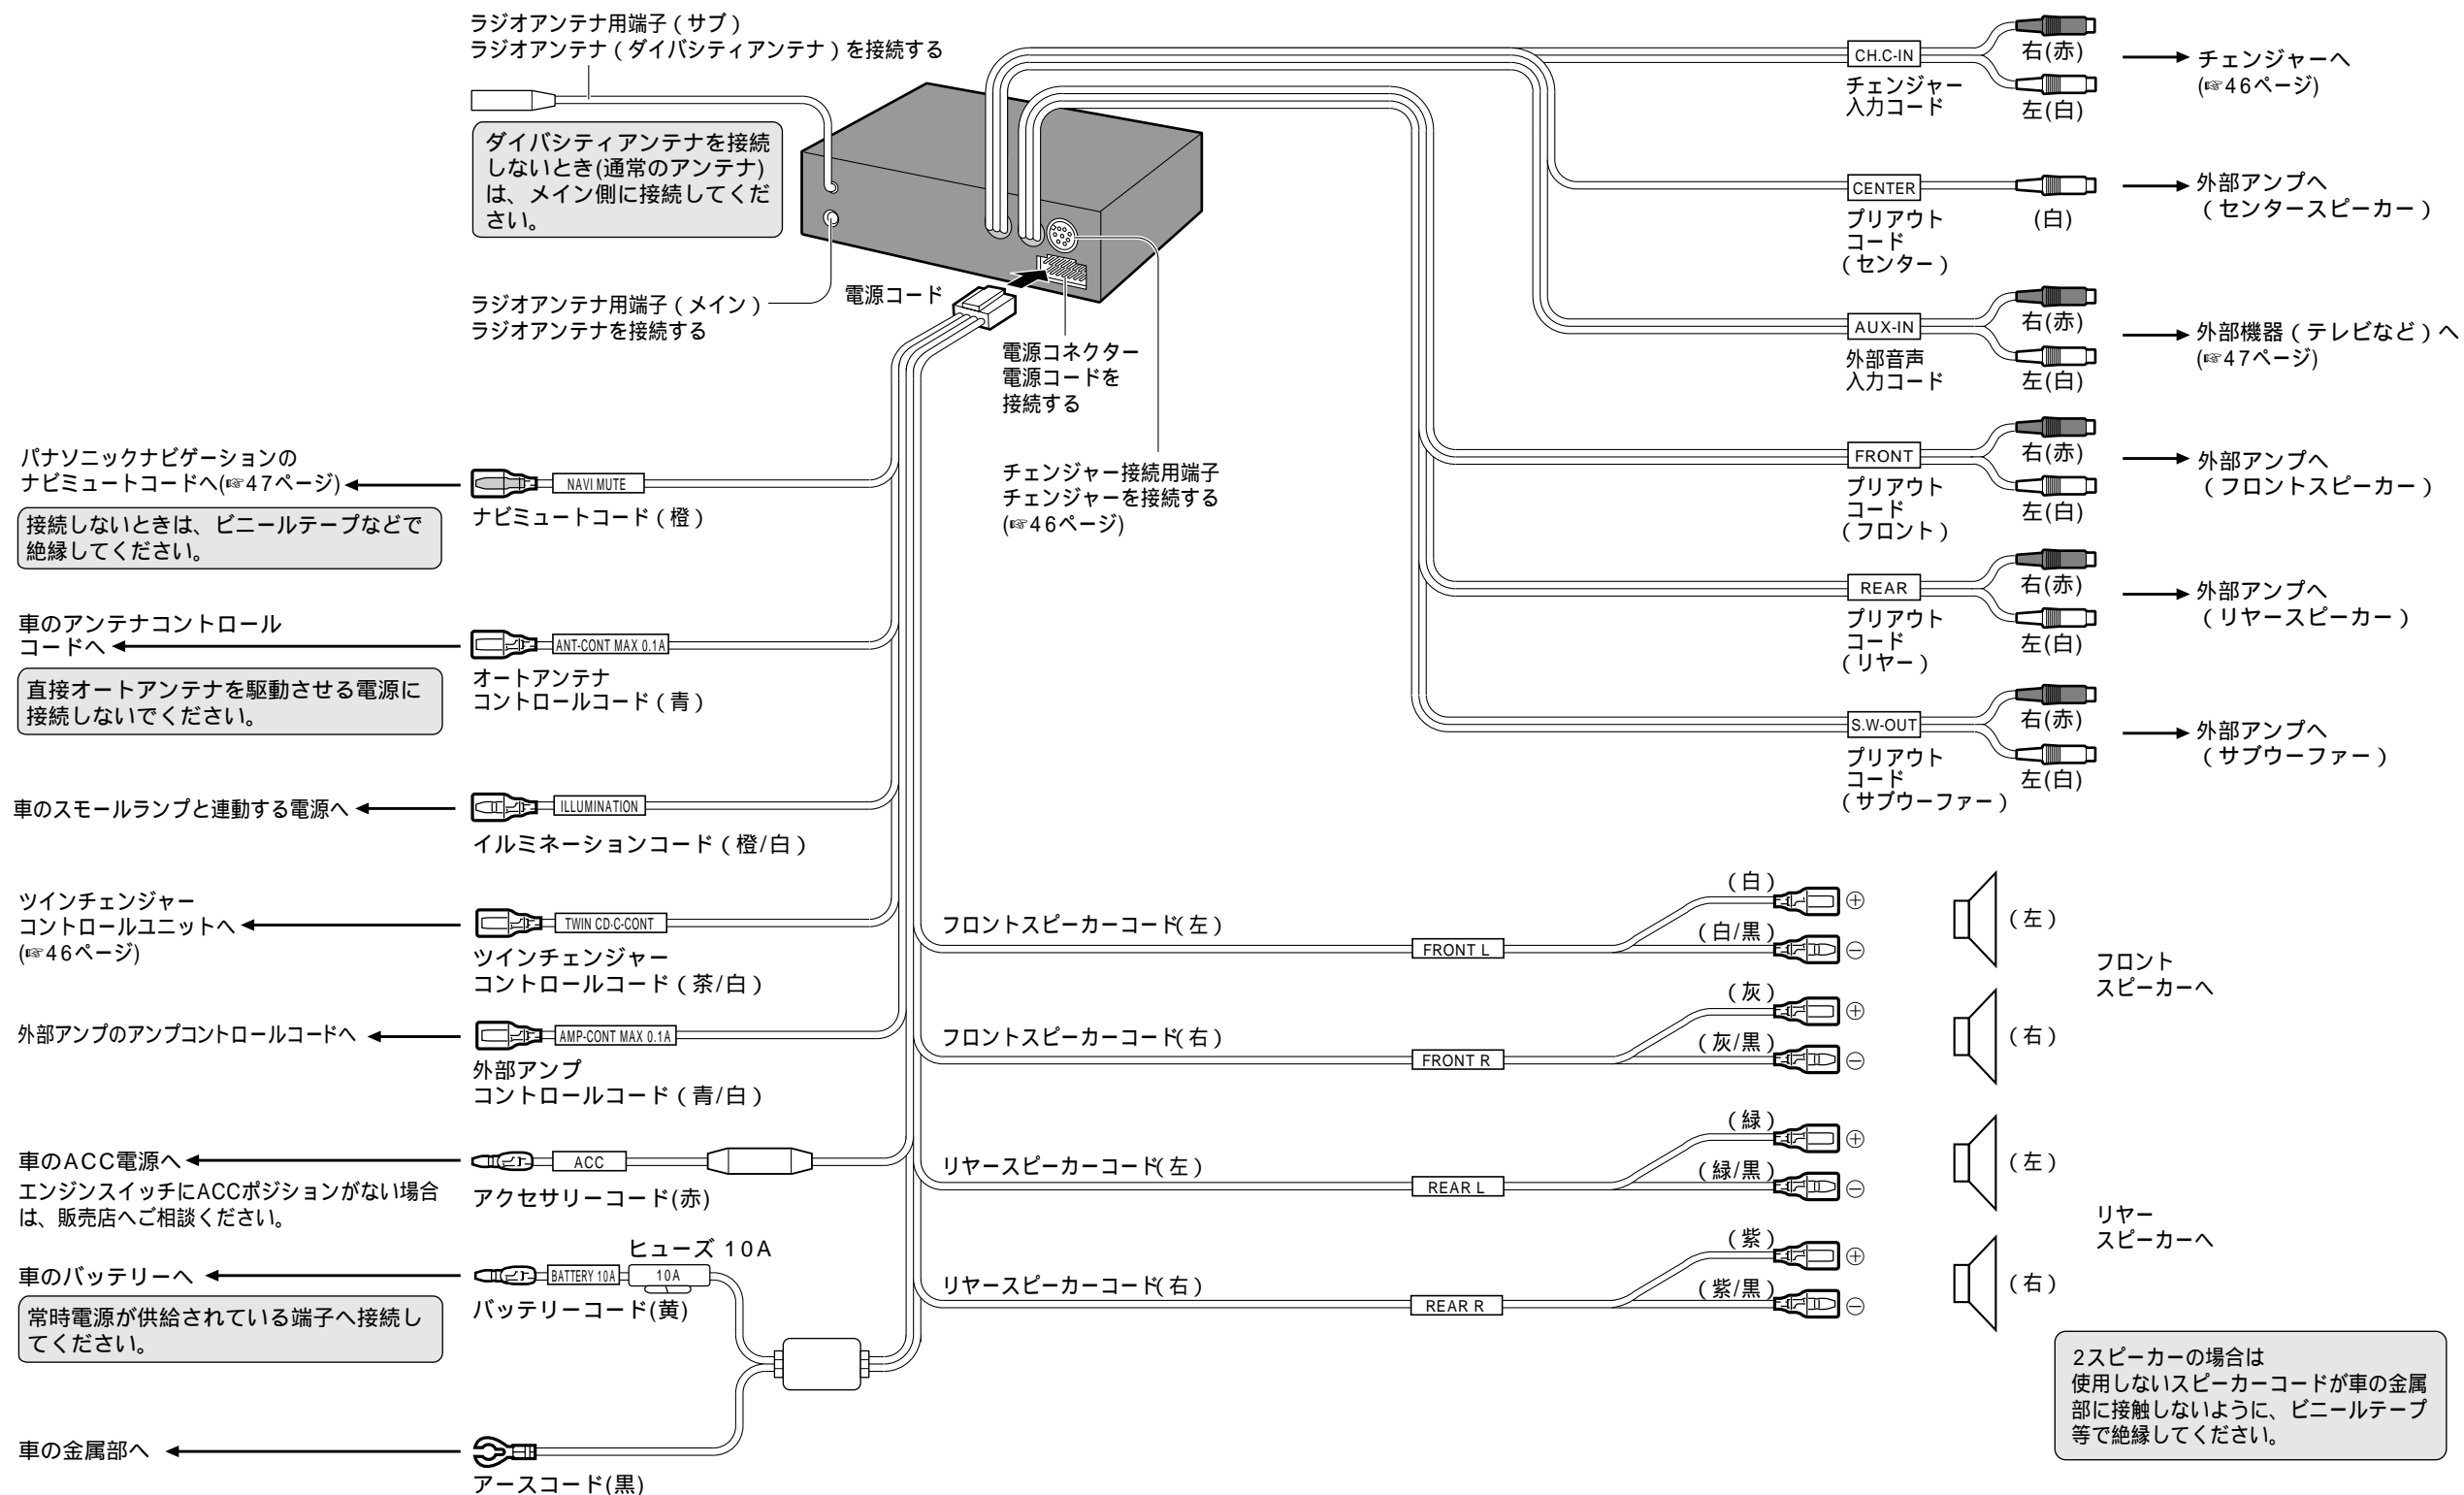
ラジオアンテナ用端子 ( サブ )
ラジオアンテナ ( ダイバシティアンテナ ) を接続する

ダイバシティアンテナを接続しないとき(通常のアンテナ)は、メイン側に接続してください。

ラジオアンテナ用端子 ( メイン )
ラジオアンテナを接続する

電源コード

電源コネクター
電源コードを
接続する

チェンジャー接続用端子
チェンジャーを接続する
(☞46ページ)

CH.C-IN
チェンジャー入力コード
右(赤)
左(白)
チェンジャーへ
(☞46ページ)

CENTER
プリアウトコード
( センター )
(白)
外部アンプへ
( センタースピーカー )

AUX-IN
外部音声入力コード
右(赤)
左(白)
外部機器 ( テレビなど ) へ
(☞47ページ)

FRONT
プリアウトコード
( フロント )
右(赤)
左(白)
外部アンプへ
( フロントスピーカー )

REAR
プリアウトコード
( リヤー )
右(赤)
左(白)
外部アンプへ
( リヤースピーカー )

S.W-OUT
プリアウトコード
( サブウーファー )
右(赤)
左(白)
外部アンプへ
( サブウーファー )

パナソニックナビゲーションのナビミュートコードへ(☞47ページ)
NAVI MUTE
ナビミュートコード ( 橙 )
接続しないときは、ビニールテープなどで絶縁してください。

車のアンテナコントロールコードへ
ANT-CONT MAX 0.1A
オートアンテナコントロールコード ( 青 )
直接オートアンテナを駆動させる電源に接続しないでください。

車のスモールランプと連動する電源へ
ILLUMINATION
イルミネーションコード ( 橙/白 )

ツインチェンジャーコントロールユニットへ
(☞46ページ)
TWIN CD-C-CONT
ツインチェンジャーコントロールコード ( 茶/白 )

外部アンプのアンプコントロールコードへ
AMP-CONT MAX 0.1A
外部アンプコントロールコード ( 青/白 )

車のACC電源へ
エンジンスイッチにACCポジションがない場合は、販売店へご相談ください。
ACC
アクセサリーコード(赤)

ヒューズ 10A
車のバッテリーへ
BATTERY 10A
10A
バッテリーコード(黄)
常時電源が供給されている端子へ接続してください。

車の金属部へ
アースコード(黒)

フロントスピーカーコード( 左 )
FRONT L
( 白 )
( 白/黒 )
( 左 )

フロントスピーカーコード( 右 )
FRONT R
( 灰 )
( 灰/黒 )
( 右 )

フロント
スピーカーへ

リヤースピーカーコード( 左 )
REAR L
( 緑 )
( 緑/黒 )
( 左 )

リヤースピーカーコード( 右 )
REAR R
( 紫 )
( 紫/黒 )
( 右 )

リヤー
スピーカーへ

⊕ ⊖

2スピーカーの場合は
使用しないスピーカーコードが車の金属部に接触しないように、ビニールテープ等で絶縁してください。